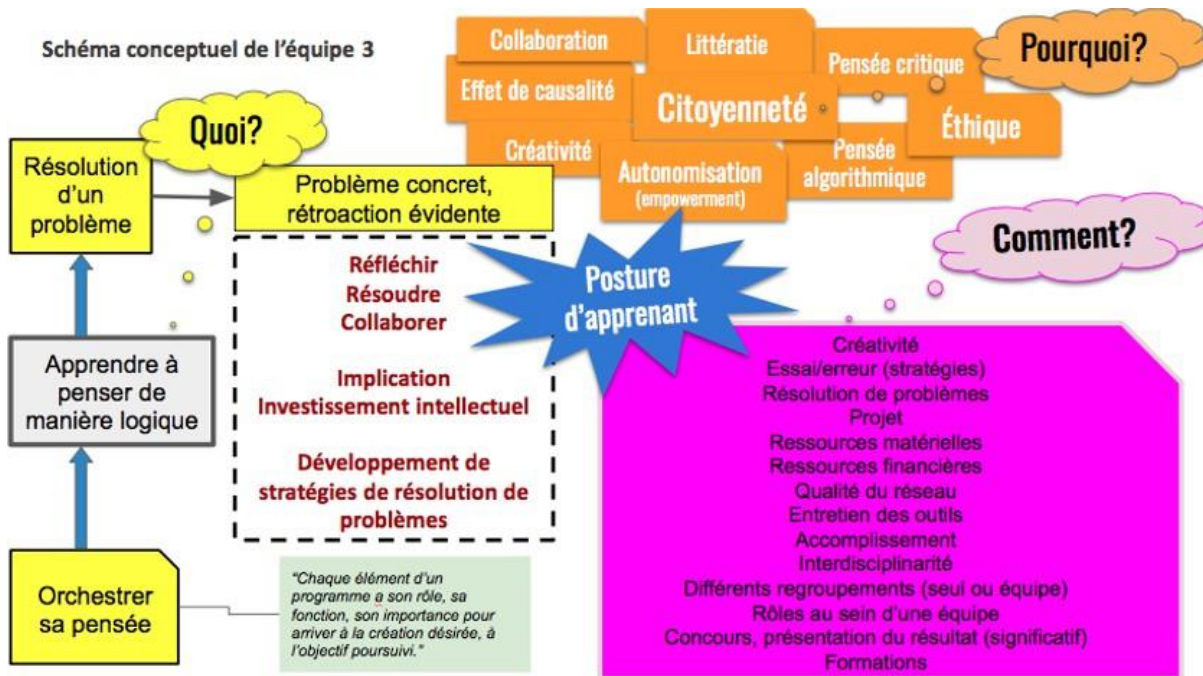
Schéma conceptuel de l'équipe 3

Collaboration
Littératie
Pensée critique
Pourquoi?
Effet de causalité
Citoyenneté
Éthique
Créativité
Autonomisation
(empowerment)
Pensée algorithmique

Quoi?

Résolution d'un problème

Problème concret, rétroaction évidente

Apprendre à penser de manière logique

Orchestrer sa pensée

Réfléchir
Résoudre
Collaborer

Implication
Investissement intellectuel

Développement de stratégies de résolution de problèmes

Posture d'apprenant

Comment?

Créativité
Essai/erreur (stratégies)
Résolution de problèmes
Projet
Ressources matérielles
Ressources financières
Qualité du réseau
Entretien des outils
Accomplissement
Interdisciplinarité
Différents regroupements (seul ou équipe)
Rôles au sein d'une équipe
Concours, présentation du résultat (significatif)
Formations

"Chaque élément d'un programme a son rôle, sa fonction, son importance pour arriver à la création désirée, à l'objectif poursuivi."